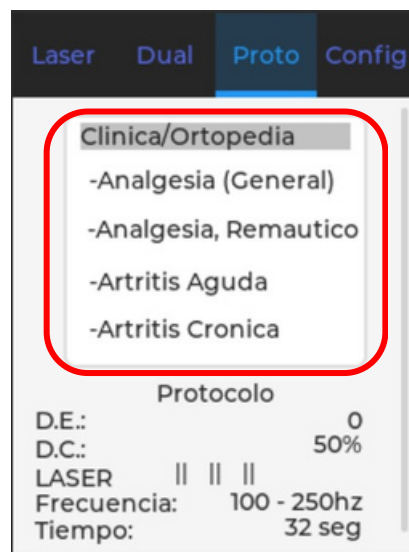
Laser Dual Proto Config

Clinica/Ortopedia
-Analgesia (General)
-Analgesia, Remautico
-Artritis Aguda
-Artritis Cronica

Protocolo
D.E.: 0
D.C.: 50%
LASER || || ||
Frecuencia: 100 - 250hz
Tiempo: 32 seg